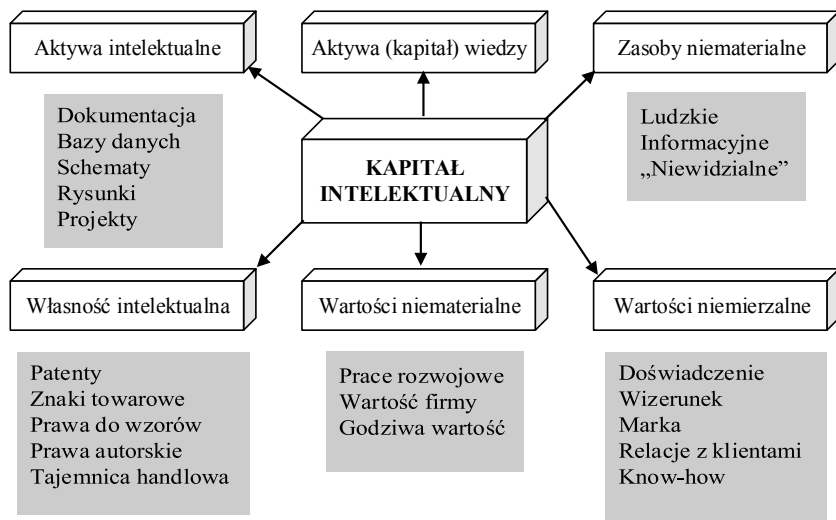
Aktywa intelektualne

Aktywa (kapitał) wiedzy

Zasoby niematerialne

Dokumentacja
Bazy danych
Schematy
Rysunki
Projekty

KAPITAŁ INTELEKTUALNY

Ludzkie
Informacyjne
„Niewidzialne"

Własność intelektualna

Wartości niematerialne

Wartości niemierzalne

Patenty
Znaki towarowe
Prawa do wzorów
Prawa autorskie
Tajemnica handlowa

Prace rozwojowe
Wartość firmy
Godziwa wartość

Doświadczenie
Wizerunek
Marka
Relacje z klientami
Know-how